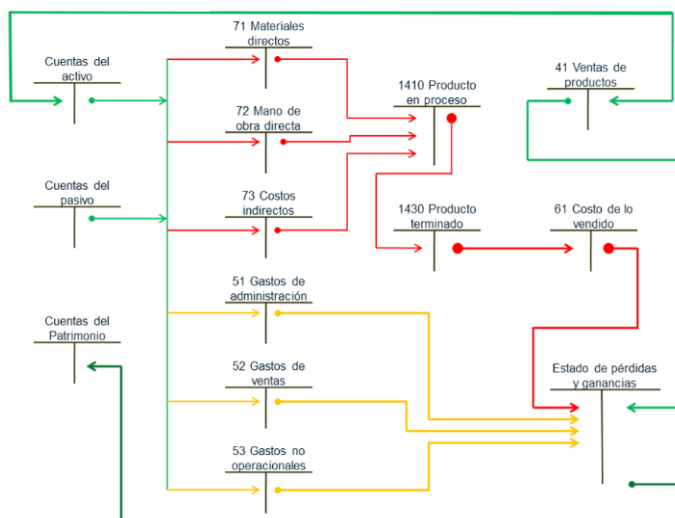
Cuentas del activo

71 Materiales directos

72 Mano de obra directa

73 Costos indirectos

1410 Producto en proceso

41 Ventas de productos

Cuentas del pasivo

1430 Producto terminado

61 Costo de lo vendido

51 Gastos de administración

Cuentas del Patrimonio

52 Gastos de ventas

Estado de pérdidas y ganancias

53 Gastos no operacionales